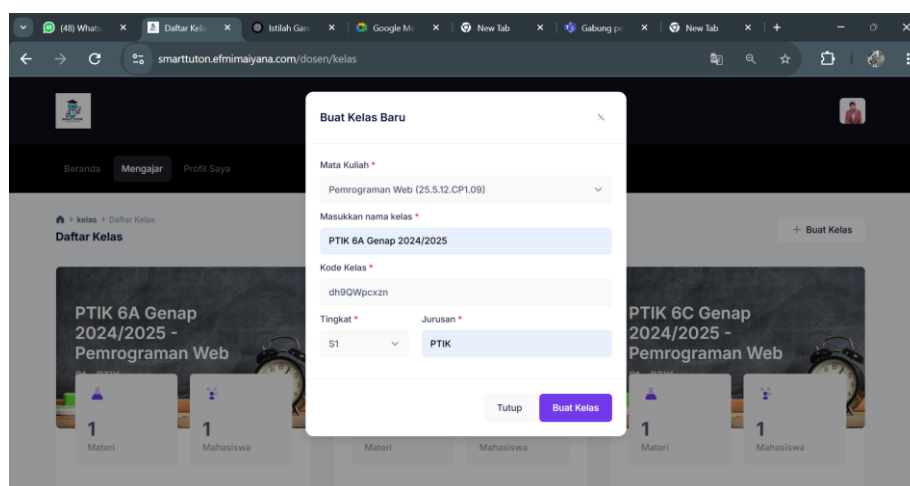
(48) Whats ×
Daftar Kela ×
Istilah Gam ×
Google Me ×
New Tab ×
Gabung pe ×
New Tab ×
+

smarttuton.efmimaiyana.com/dosen/kelas

Beranda
Mengajar
Profil Saya

> kelas > Daftar Kelas
Daftar Kelas

+ Buat Kelas

PTIK 6A Genap 2024/2025 - Pemrograman Web

1
Materi

1
Mahasiswa

Materi
Mahasiswa

PTIK 6C Genap 2024/2025 - Pemrograman Web

1
Materi

1
Mahasiswa

Buat Kelas Baru

Mata Kuliah *
Pemrograman Web (25.5.12.CP1.09)

Masukkan nama kelas *
PTIK 6A Genap 2024/2025

Kode Kelas *
dh9QWpcxzn

Tingkat *
S1

Jurusan *
PTIK

Tutup
Buat Kelas